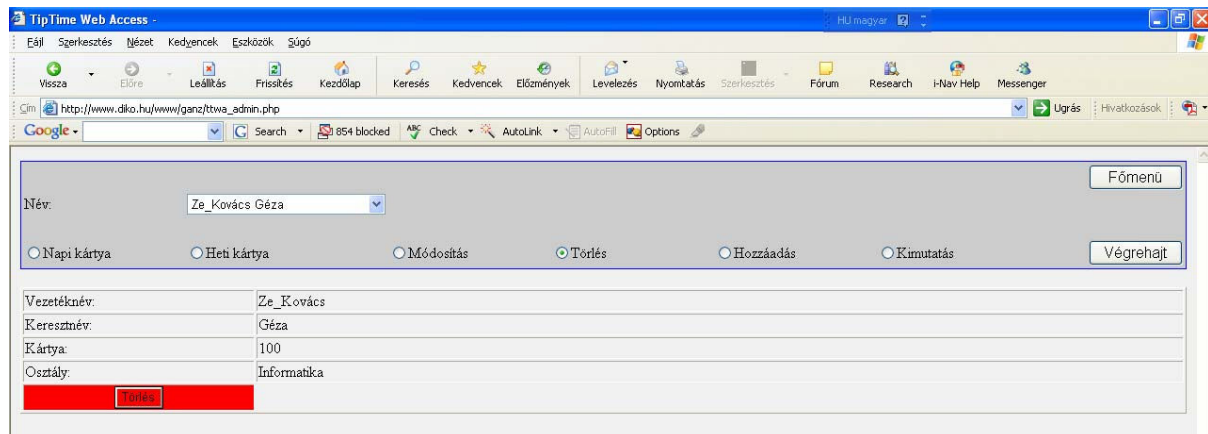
TipTime Web Access -

HU magyar

Fájl Szerkesztés Nézet Kedvencek Eszközök Súgó

Vissza Előre Leállítás Frissítés Kezdőlap Keresés Kedvencek Előzmények Levelezés Nyomtatás Szerkesztés Fórum Research i-Nav Help Messenger

Cím http://www.diko.hu/www/ganz/ttwa_admin.php Ugrás Hivatkozások

Google Search 854 blocked Check AutoLink AutoFill Options

Főmenü

Név: Ze_Kovács Géza

Napi kártya Heti kártya Módosítás Törlés Hozzáadás Kimutatás Végrehajt

| | |
|---|---|
| Vezetéknév: | Ze_Kovács |
| Keresztnév: | Géza |
| Kártya: | 100 |
| Osztály: | Informatika |
| Törlés | |